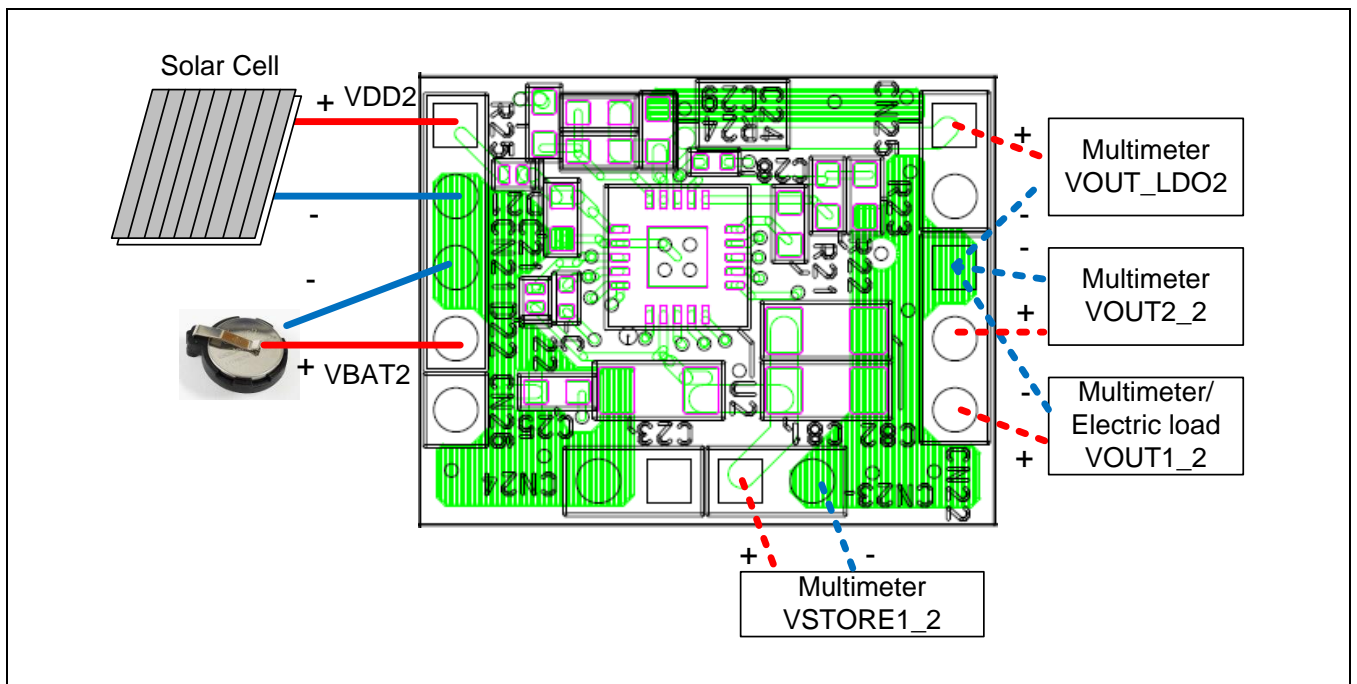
Solar Cell
+ VDD2
-
-
+ VBAT2
R25
C29
C24
R24
CN25
C28
R23
R21
R22
C21
CN21
D22
C22
CN26
C25
C23
U2
C81
C82
CN24
CN23
CN22
+
Multimeter
VOUT_LDO2
-
Multimeter
VOUT2_2
+
-
Multimeter/
Electric load
VOUT1_2
+
+
-
Multimeter
VSTORE1_2